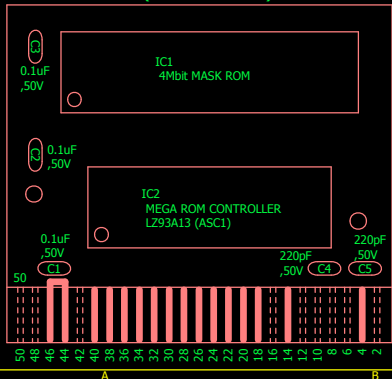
C3
0.1uF
,50V

IC1
4Mbit MASK ROM

C2
0.1uF
,50V

IC2
MEGA ROM CONTROLLER
LZ93A13 (ASC1)

0.1uF
,50V
C1

220pF
,50V
C4

220pF
,50V
C5

50

1

50 48 46 44 42 40 38 36 34 32 30 28 26 24 22 20 18 16 14 12 10 8 6 4 2

A

B